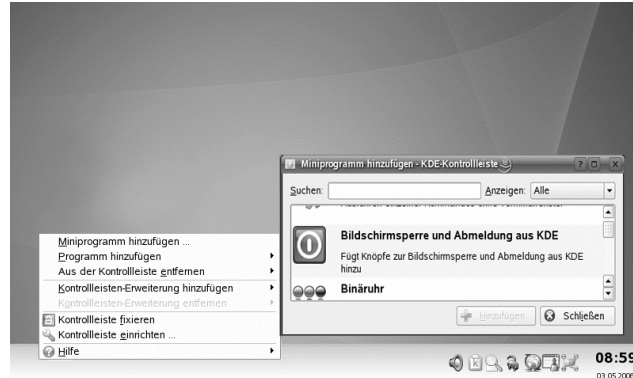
Miniprogramm hinzufügen - KDE-Kontrollleiste

Suchen:

Anzeigen: Alle

Bildschirmsperre und Abmeldung aus KDE

Fügt Knöpfe zur Bildschirmsperre und Abmeldung aus KDE hinzu

Binäruhr

Hinzufügen

Schließen

Miniprogramm hinzufügen ...
Programm hinzufügen
Aus der Kontrollleiste entfernen
Kontrollleisten-Erweiterung hinzufügen
Kontrollleisten-Erweiterung entfernen
Kontrollleiste fixieren
Kontrollleiste einrichten ...
Hilfe

08:59
03.05.2006